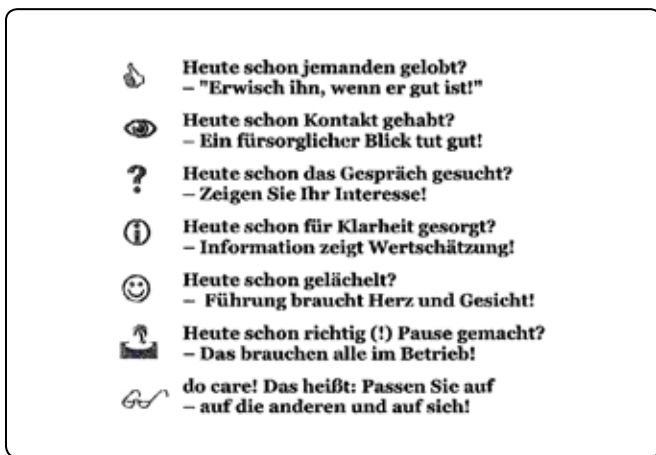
Heute schon jemanden gelobt?
– "Erwisch ihn, wenn er gut ist!"

Heute schon Kontakt gehabt?
– Ein fürsorglicher Blick tut gut!

?

Heute schon das Gespräch gesucht?
– Zeigen Sie Ihr Interesse!

Heute schon für Klarheit gesorgt?
– Information zeigt Wertschätzung!

Heute schon gelächelt?
– Führung braucht Herz und Gesicht!

Heute schon richtig (!) Pause gemacht?
– Das brauchen alle im Betrieb!

do care! Das heißt: Passen Sie auf
– auf die anderen und auf sich!